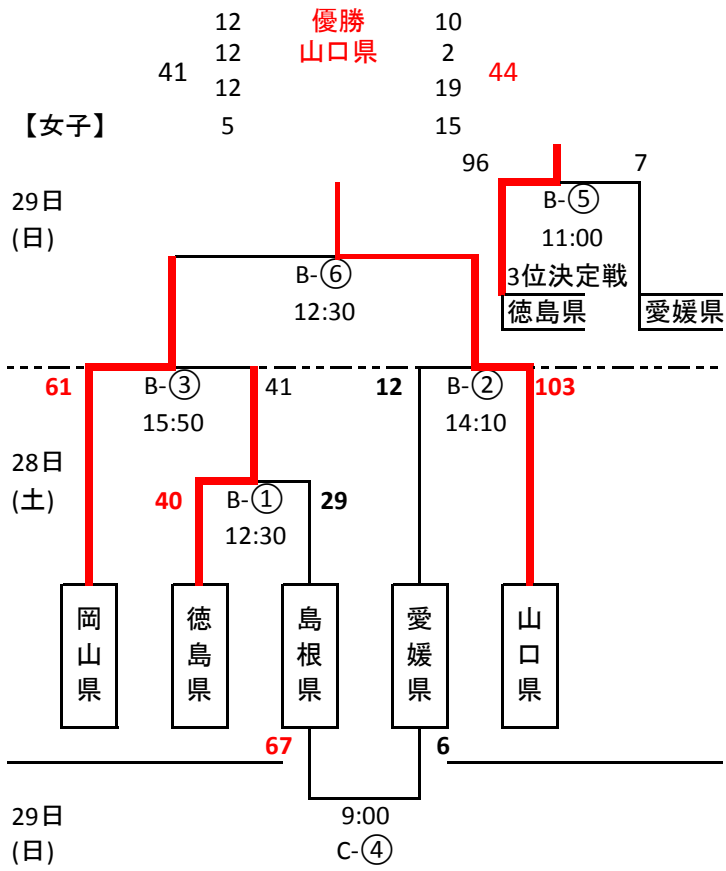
12 優勝 10
12 山口県 2
41 12 19 44
【女子】 5 15

96 7

29日
(日)

B-⑤
11:00
3位決定戦
徳島県 愛媛県

B-⑥
12:30

61 B-③ 41 12 B-② 103
15:50 14:10

28日
(土)

40 B-① 29
12:30

岡山県
徳島県
島根県
愛媛県
山口県

67 6

29日
(日)

9:00
C-④